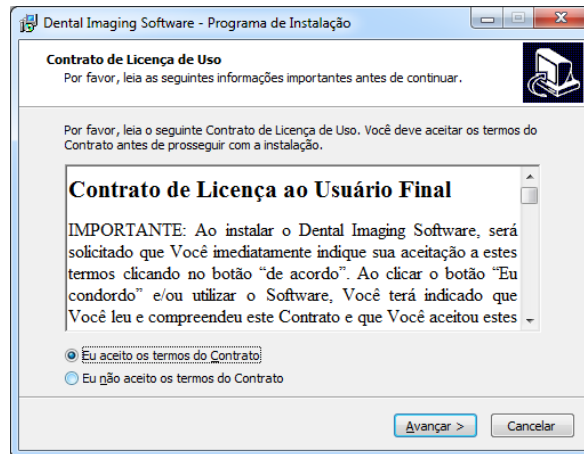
Dental Imaging Software - Programa de Instalação

Contrato de Licença de Uso
Por favor, leia as seguintes informações importantes antes de continuar.

Por favor, leia o seguinte Contrato de Licença de Uso. Você deve aceitar os termos do Contrato antes de prosseguir com a instalação.

Contrato de Licença ao Usuário Final

IMPORTANTE: Ao instalar o Dental Imaging Software, será solicitado que Você imediatamente indique sua aceitação a estes termos clicando no botão "de acordo". Ao clicar o botão "Eu condordo" e/ou utilizar o Software, Você terá indicado que Você leu e compreendeu este Contrato e que Você aceitou estes

Eu aceito os termos do Contrato
Eu não aceito os termos do Contrato

Avançar >
Cancelar